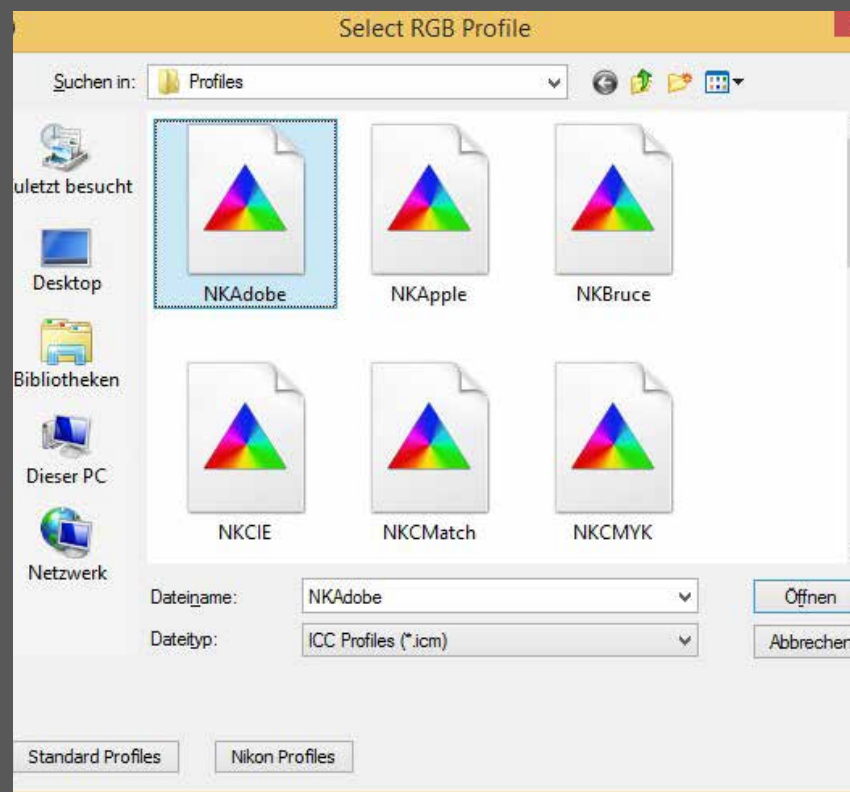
Select RGB Profile

Suchen in: Profiles

uletzt besucht

Desktop

Bibliotheken

Dieser PC

Netzwerk

NKAdobe

NKApple

NKBruce

NKCIE

NKCMatch

NKCMYK

Dateiname: NKAdobe

Dateityp: ICC Profiles (*.icm)

Öffnen

Abbrechen

Standard Profiles

Nikon Profiles